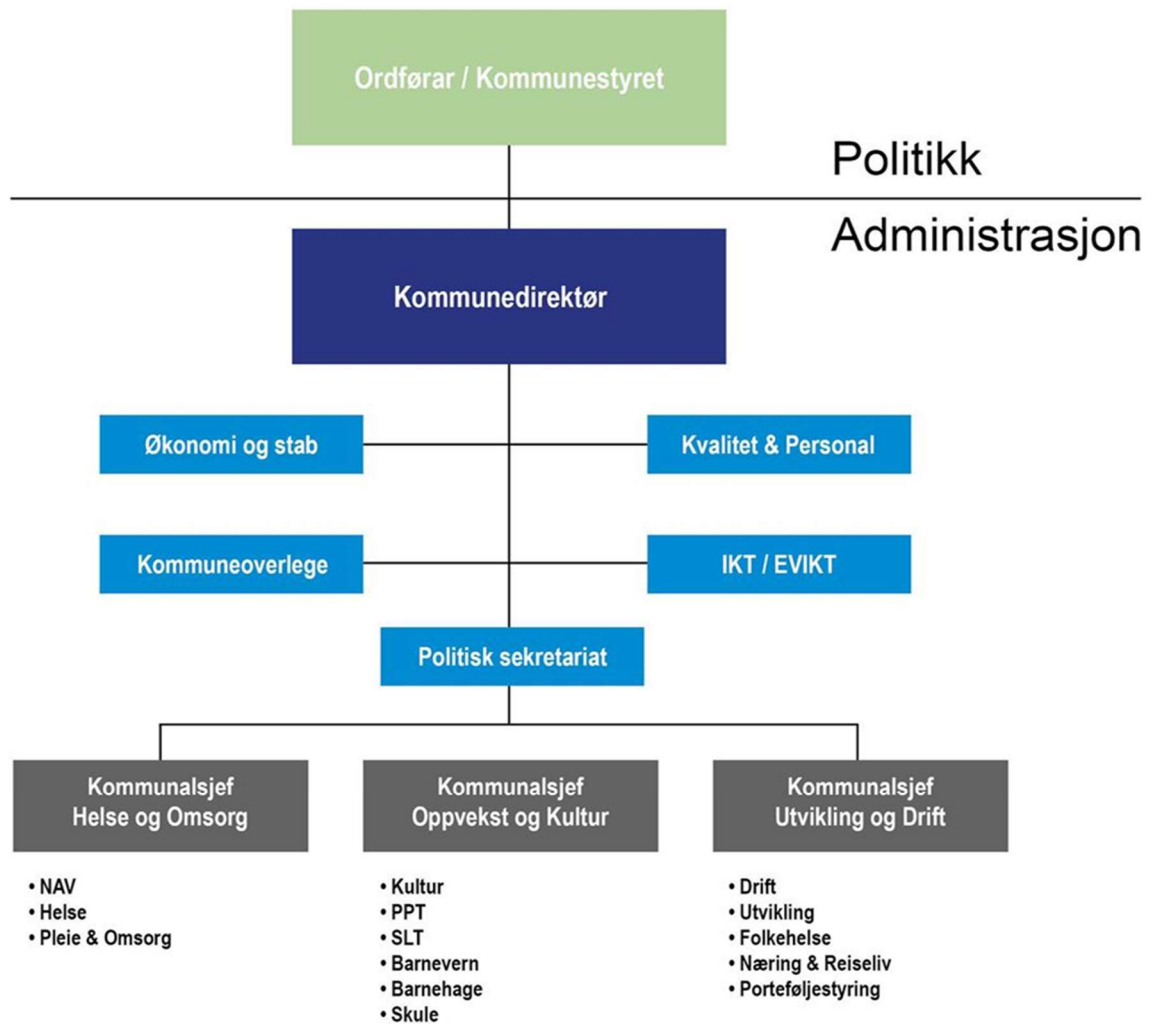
Ordførar / Kommunestyret

Politikk

Administrasjon

Kommunedirektør

Økonomi og stab

Kvalitet & Personal

Kommuneoverlege

IKT / EVIKT

Politisk sekretariat

Kommunalsjef
Helse og Omsorg

• NAV
• Helse
• Pleie & Omsorg

Kommunalsjef
Oppvekst og Kultur

• Kultur
• PPT
• SLT
• Barnevern
• Barnehage
• Skule

Kommunalsjef
Utvikling og Drift

• Drift
• Utvikling
• Folkehelse
• Næring & Reiseliv
• Porteføljestyring